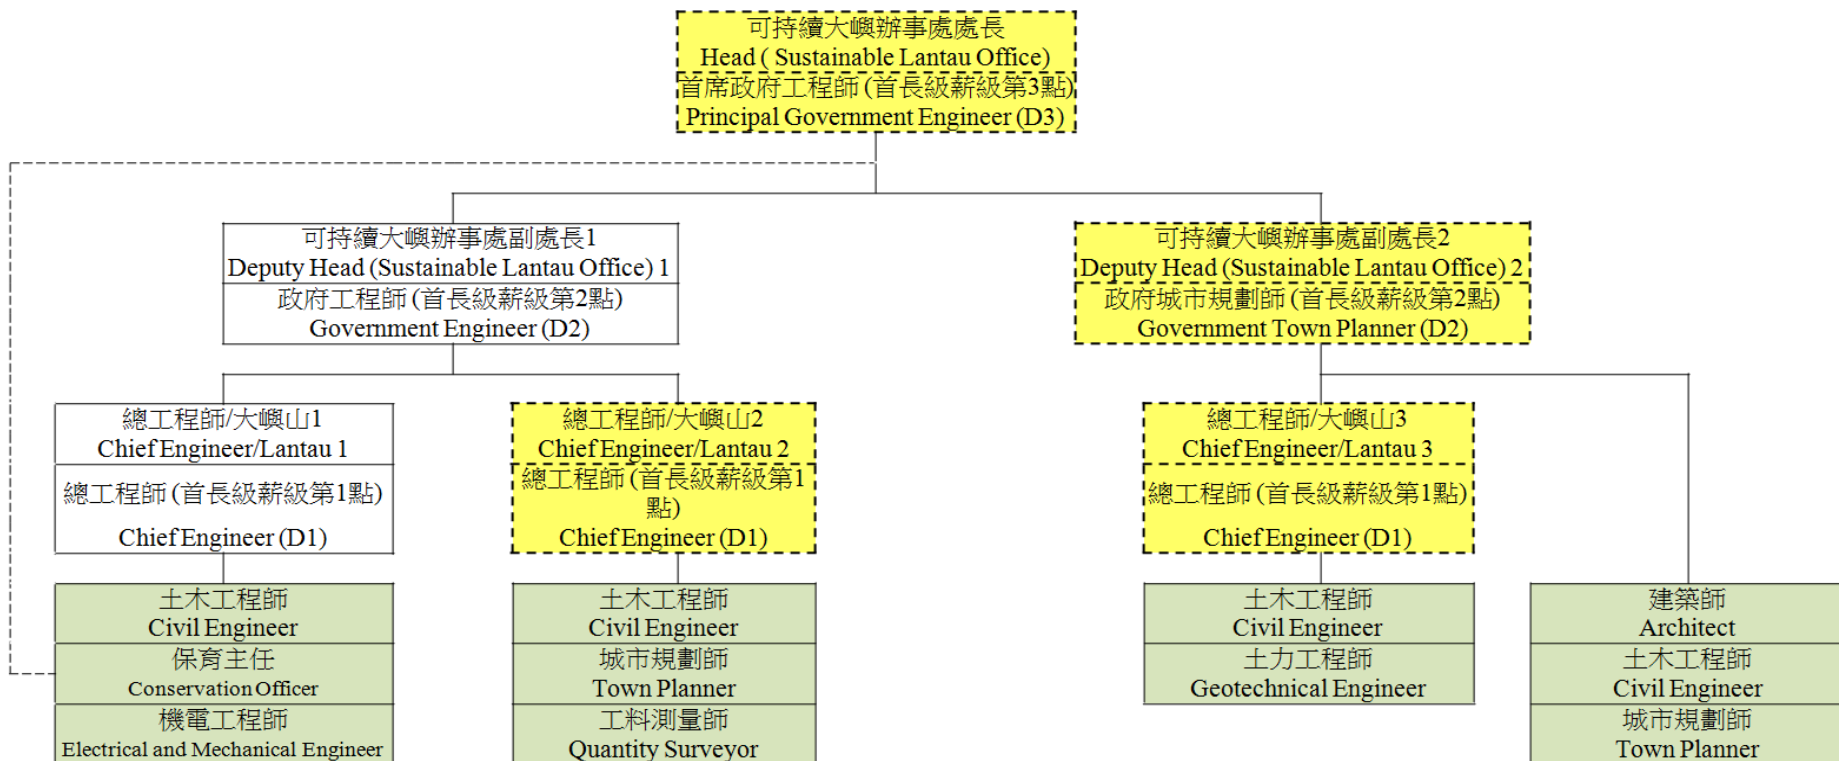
可持續大嶼辦事處處長
Head ( Sustainable Lantau Office)
首席政府工程師 (首長級薪級第3點)
Principal Government Engineer (D3)

可持續大嶼辦事處副處長1
Deputy Head (Sustainable Lantau Office) 1
政府工程師 (首長級薪級第2點)
Government Engineer (D2)

可持續大嶼辦事處副處長2
Deputy Head (Sustainable Lantau Office) 2
政府城市規劃師 (首長級薪級第2點)
Government Town Planner (D2)

總工程師/大嶼山1
Chief Engineer/Lantau 1
總工程師 (首長級薪級第1點)
Chief Engineer (D1)

總工程師/大嶼山2
Chief Engineer/Lantau 2
總工程師 (首長級薪級第1點)
Chief Engineer (D1)

總工程師/大嶼山3
Chief Engineer/Lantau 3
總工程師 (首長級薪級第1點)
Chief Engineer (D1)

土木工程師
Civil Engineer
保育主任
Conservation Officer
機電工程師
Electrical and Mechanical Engineer

土木工程師
Civil Engineer
城市規劃師
Town Planner
工料測量師
Quantity Surveyor

土木工程師
Civil Engineer
土力工程師
Geotechnical Engineer

建築師
Architect
土木工程師
Civil Engineer
城市規劃師
Town Planner